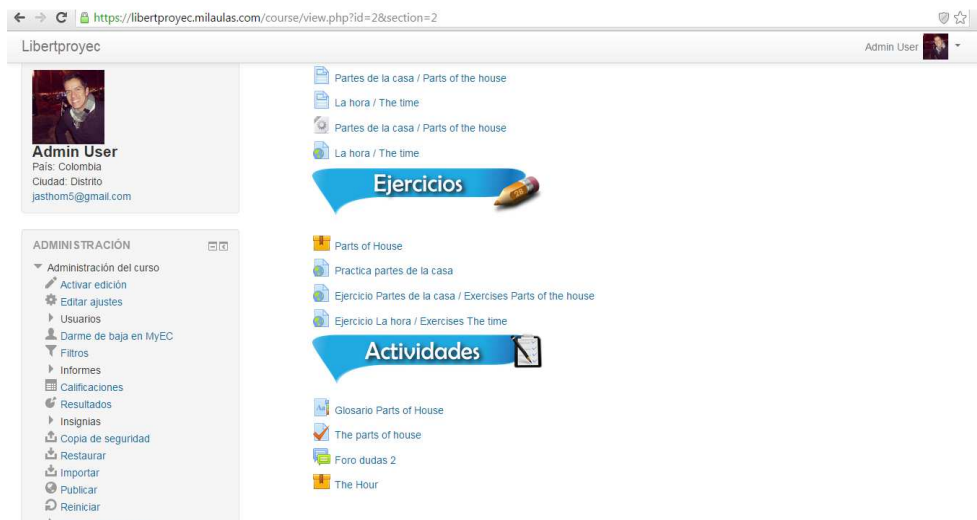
https://libertproyec.milaulas.com/course/view.php?id=2&section=2

Libertproyec

Admin User

Admin User
País: Colombia
Ciudad: Distrito
jasthom5@gmail.com

ADMINISTRACIÓN

Administración del curso
Activar edición
Editar ajustes
Usuarios
Darme de baja en MyEC
Filtros
Informes
Calificaciones
Resultados
Insignias
Copia de seguridad
Restaurar
Importar
Publicar
Reiniciar

Partes de la casa / Parts of the house
La hora / The time
Partes de la casa / Parts of the house
La hora / The time

Ejercicios

Parts of House
Practica partes de la casa
Ejercicio Partes de la casa / Exercises Parts of the house
Ejercicio La hora / Exercises The time

Actividades

Glosario Parts of House
The parts of house
Foro dudas 2
The Hour